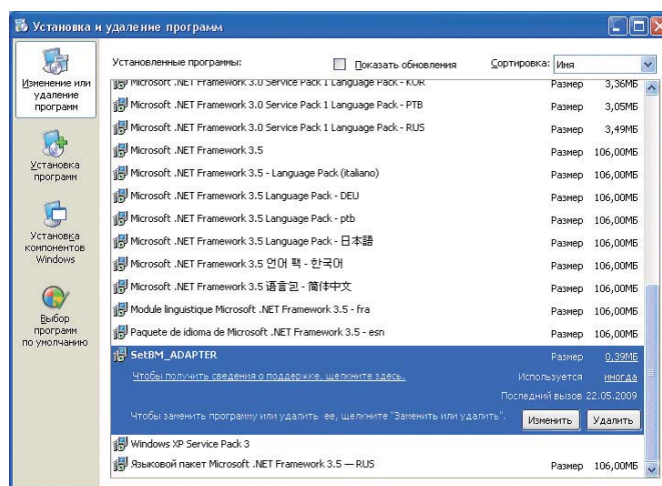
Установка и удаление программ

Изменение или удаление программ

Установка программ

Установка компонентов Windows

Выбор программ по умолчанию

Установленные программы:

Показать обновления

Сортировка: Имя

| | | |
|---|---|---|
| Microsoft .NET Framework 3.0 Service Pack 1 Language Pack - KOR | Размер | 3,36МБ |
| Microsoft .NET Framework 3.0 Service Pack 1 Language Pack - PTB | Размер | 3,05МБ |
| Microsoft .NET Framework 3.0 Service Pack 1 Language Pack - RUS | Размер | 3,49МБ |
| Microsoft .NET Framework 3.5 | Размер | 106,00МБ |
| Microsoft .NET Framework 3.5 - Language Pack (italiano) | Размер | 106,00МБ |
| Microsoft .NET Framework 3.5 Language Pack - DEU | Размер | 106,00МБ |
| Microsoft .NET Framework 3.5 Language Pack - ptb | Размер | 106,00МБ |
| Microsoft .NET Framework 3.5 Language Pack - 日本語 | Размер | 106,00МБ |
| Microsoft .NET Framework 3.5 언어 팩 - 한국어 | Размер | 106,00МБ |
| Microsoft .NET Framework 3.5 语言包 - 简体中文 | Размер | 106,00МБ |
| Module linguistique Microsoft .NET Framework 3.5 - fra | Размер | 106,00МБ |
| Paquete de idioma de Microsoft .NET Framework 3.5 - esn | Размер | 106,00МБ |

SetBM_ADAPTER | Размер | 0,39МБ

Чтобы получить сведения о поддержке, щелкните здесь. | Используется | иногда

Последний вызов 22.05.2009

Чтобы заменить программу или удалить ее, щелкните "Заменить или удалить". Изменить Удалить

Windows XP Service Pack 3

Языковой пакет Microsoft .NET Framework 3.5 — RUS | Размер | 106,00МБ